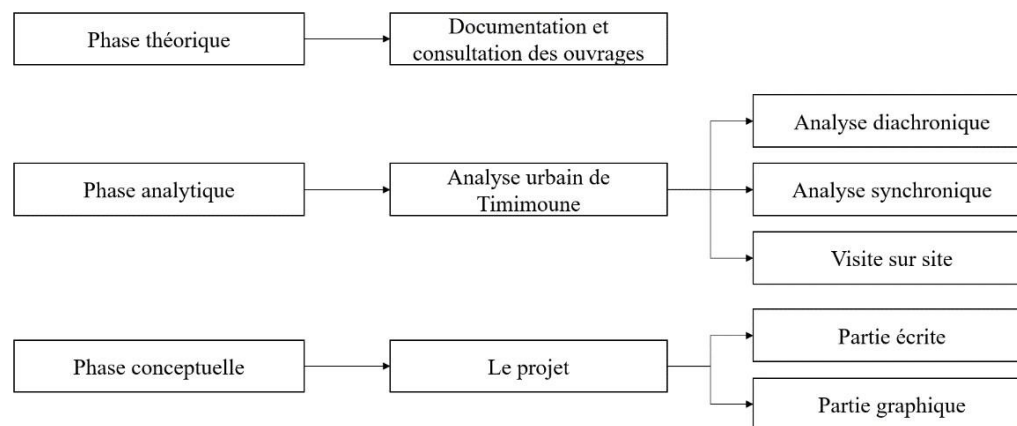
Phase théorique

Documentation et consultation des ouvrages

Phase analytique

Analyse urbain de Timimoune

Analyse diachronique

Analyse synchronique

Visite sur site

Phase conceptuelle

Le projet

Partie écrite

Partie graphique